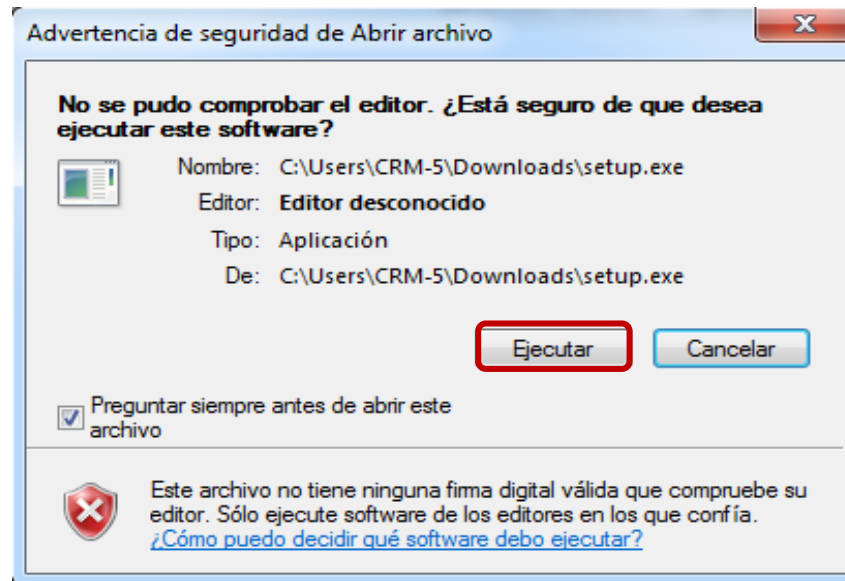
Advertencia de seguridad de Abrir archivo

No se pudo comprobar el editor. ¿Está seguro de que desea ejecutar este software?

Nombre: C:\Users\CRM-5\Downloads\setup.exe
Editor: Editor desconocido
Tipo: Aplicación
De: C:\Users\CRM-5\Downloads\setup.exe

Ejecutar
Cancelar

Preguntar siempre antes de abrir este archivo

Este archivo no tiene ninguna firma digital válida que compruebe su editor. Sólo ejecute software de los editores en los que confía.
¿Cómo puedo decidir qué software debo ejecutar?